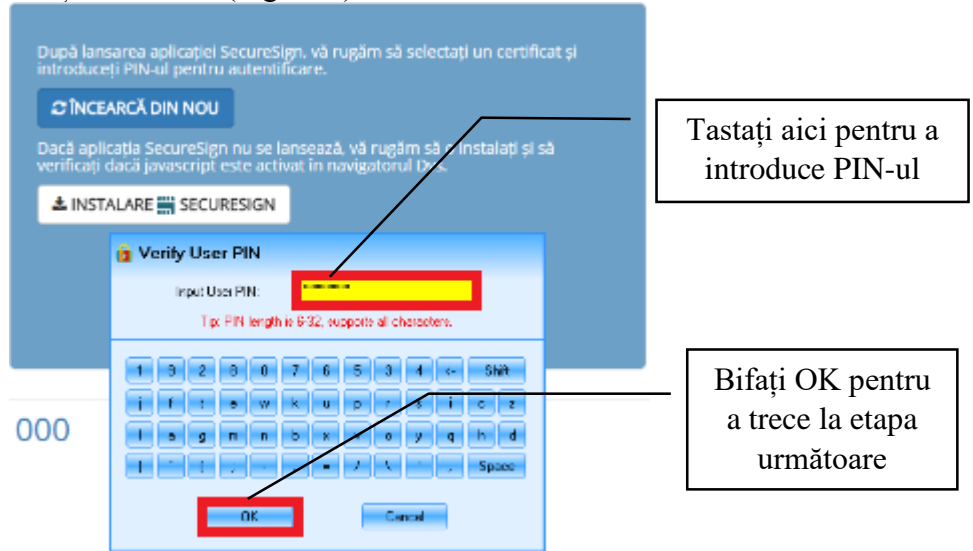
După lansarea aplicației SecureSign, vă rugăm să selectați un certificat și introduceți PIN-ul pentru autentificare.

ÎNCEARCĂ DIN NOU

Dacă aplicația SecureSign nu se lansează, vă rugăm să o instalați și să verificați dacă javascript este activat în navigatorul Dvs.

INSTALARE SECURESIGN

Tastați aici pentru a introduce PIN-ul

Verify User PIN

Input User PIN:

Tip: PIN length is 6-32, supports all characters.

| 1 | 9 | 2 | 8 | 0 | 7 | 6 | 5 | 3 | 4 | <- | Shift |
|---|---|---|---|---|---|---|---|---|---|---|---|
| j | f | t | e | w | k | u | p | r | s | i | c | z |
| l | a | g | m | n | b | x | v | o | y | q | h | d |
| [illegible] | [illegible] | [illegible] | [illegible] | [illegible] | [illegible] | = | / | \ | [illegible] | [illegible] | Space |

Bifați OK pentru a trece la etapa următoare

000

OK

Cancel